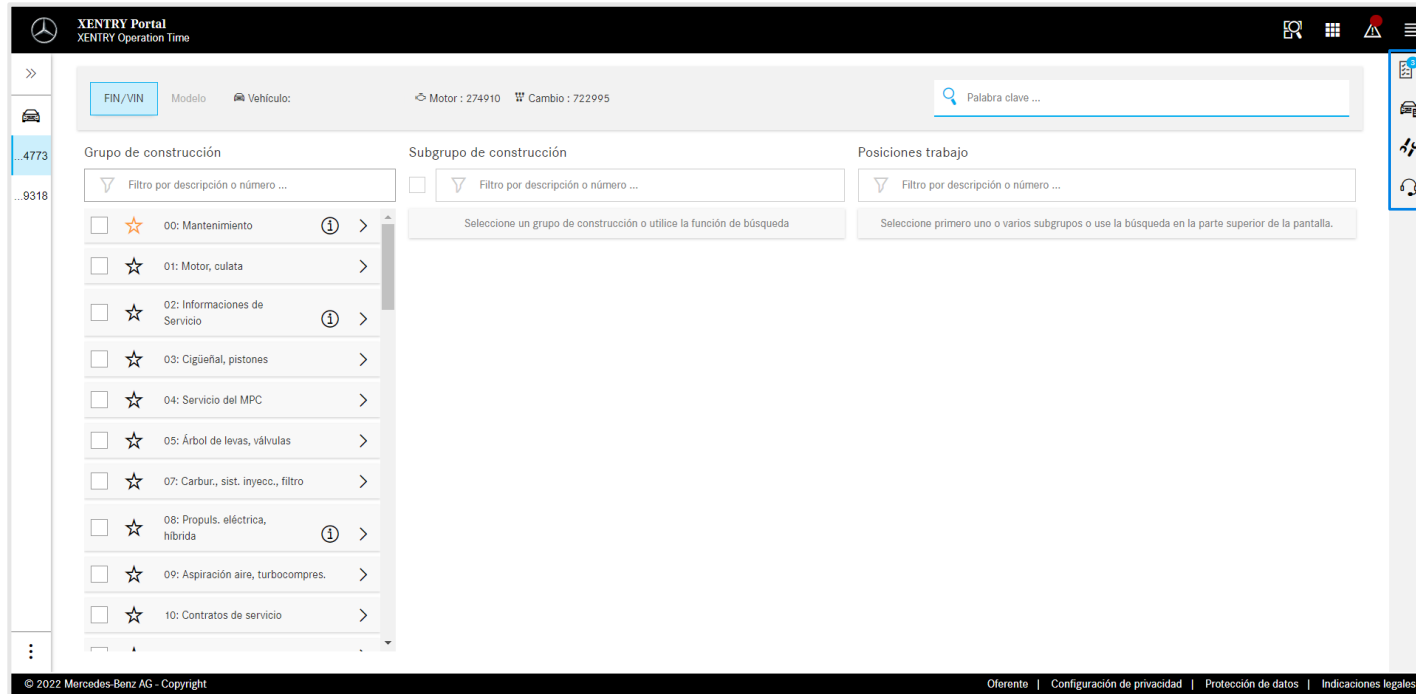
XENTRY Portal
XENTRY Operation Time

...4773
...9318

FIN/VIN Modelo Vehículo: Motor : 274910 Cambio : 722995

Palabra clave ...

Grupo de construcción

Filtro por descripción o número ...

00: Mantenimiento

01: Motor, culata

02: Informaciones de Servicio

03: Cigüeñal, pistones

04: Servicio del MPC

05: Árbol de levas, válvulas

07: Carbur., sist. inyecc., filtro

08: Propuls. eléctrica, híbrida

09: Aspiración aire, turbocompres.

10: Contratos de servicio

Subgrupo de construcción

Filtro por descripción o número ...

Seleccione un grupo de construcción o utilice la función de búsqueda

Posiciones trabajo

Filtro por descripción o número ...

Seleccione primero uno o varios subgrupos o use la búsqueda en la parte superior de la pantalla.

© 2022 Mercedes-Benz AG - Copyright

Oferente | Configuración de privacidad | Protección de datos | Indicaciones legales